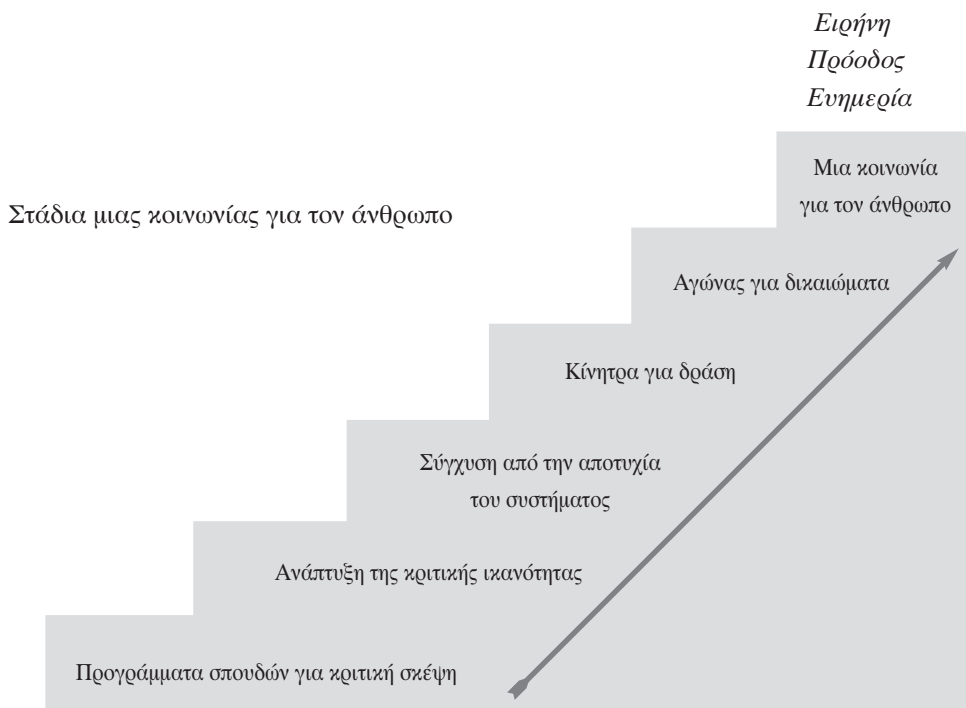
Ειρήνη
Πρόοδος
Ευημερία

Στάδια μιας κοινωνίας για τον άνθρωπο

Μια κοινωνία για τον άνθρωπο

Αγώνας για δικαιώματα

Κίνητρα για δράση

Σύγχυση από την αποτυχία του συστήματος

Ανάπτυξη της κριτικής ικανότητας

Προγράμματα σπουδών για κριτική σκέψη